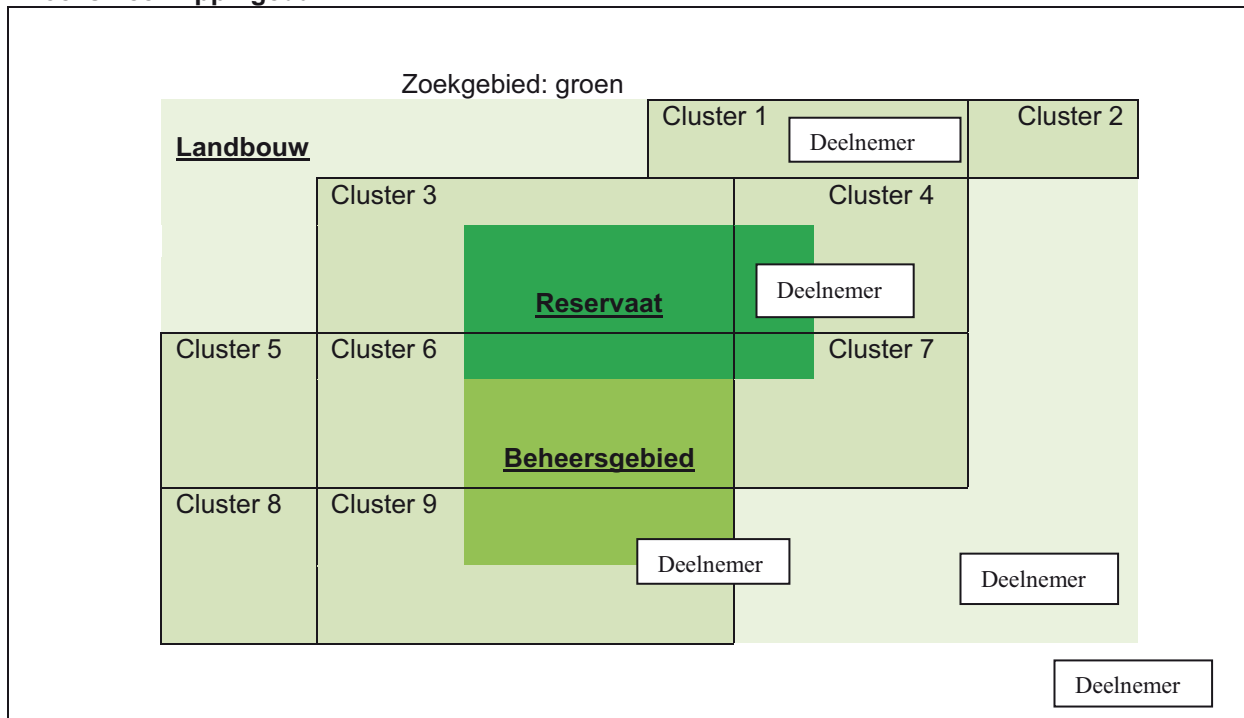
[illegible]

Zoekgebied: groen

Cluster 1

Deelnemer

Cluster 2

Landbouw

Cluster 3

Cluster 4

Reservaat

Deelnemer

Cluster 5

Cluster 6

Cluster 7

Beheersgebied

Cluster 8

Cluster 9

Deelnemer

Deelnemer

Deelnemer